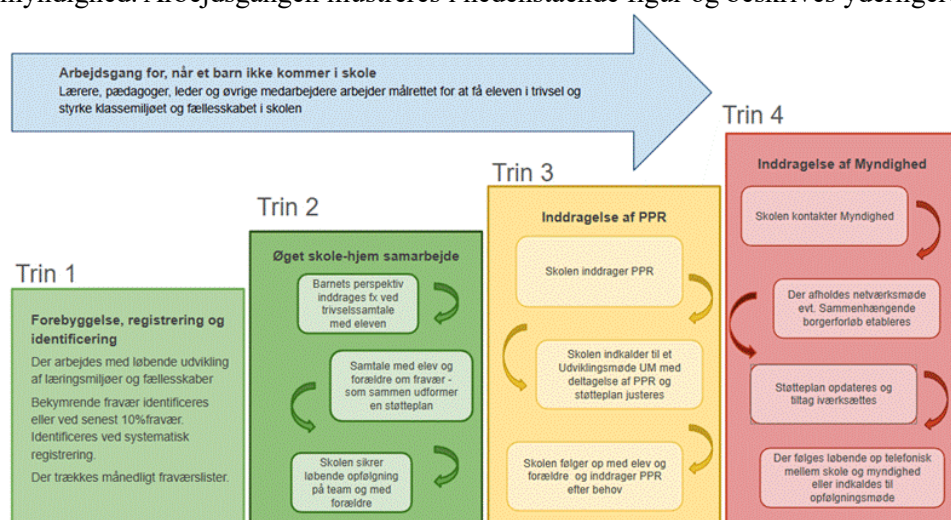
myndighed. Arbejdsgangen illustreres i nedenstående figur og beskrives yderliger

Arbejdsgang for, når et barn ikke kommer i skole
Lærere, pædagoger, leder og øvrige medarbejdere arbejder målrettet for at få eleven i trivsel og styrke klassemiljøet og fællesskabet i skolen

Trin 1

Forebyggelse, registrering og identificering

Der arbejdes med løbende udvikling af læringsmiljøer og fællesskaber

Bekymrende fravær identificeres eller ved senest 10%fravær. Identificeres ved systematisk registrering.

Der trækkes månedligt fraværslister.

Trin 2

Øget skole-hjem samarbejde

Barnets perspektiv inddrages fx ved trivselssamtale med eleven

Samtale med elev og forældre om fravær - som sammen udformer en støtteplan

Skolen sikrer løbende opfølgning på team og med forældre

Trin 3

Inddragelse af PPR

Skolen inddrager PPR

Skolen indkalder til et Udviklingsmøde UM med deltagelse af PPR og støtteplan justeres

Skolen følger op med elev og forældre og inddrager PPR efter behov

Trin 4

Inddragelse af Myndighed

Skolen kontakter Myndighed

Der afholdes netværksmøde evt. Sammenhængende borgerforløb etableres

Støtteplan opdateres og tiltag iværksættes

Der følges løbende op telefonisk mellem skole og myndighed eller indkaldes til opfølgningsmøde